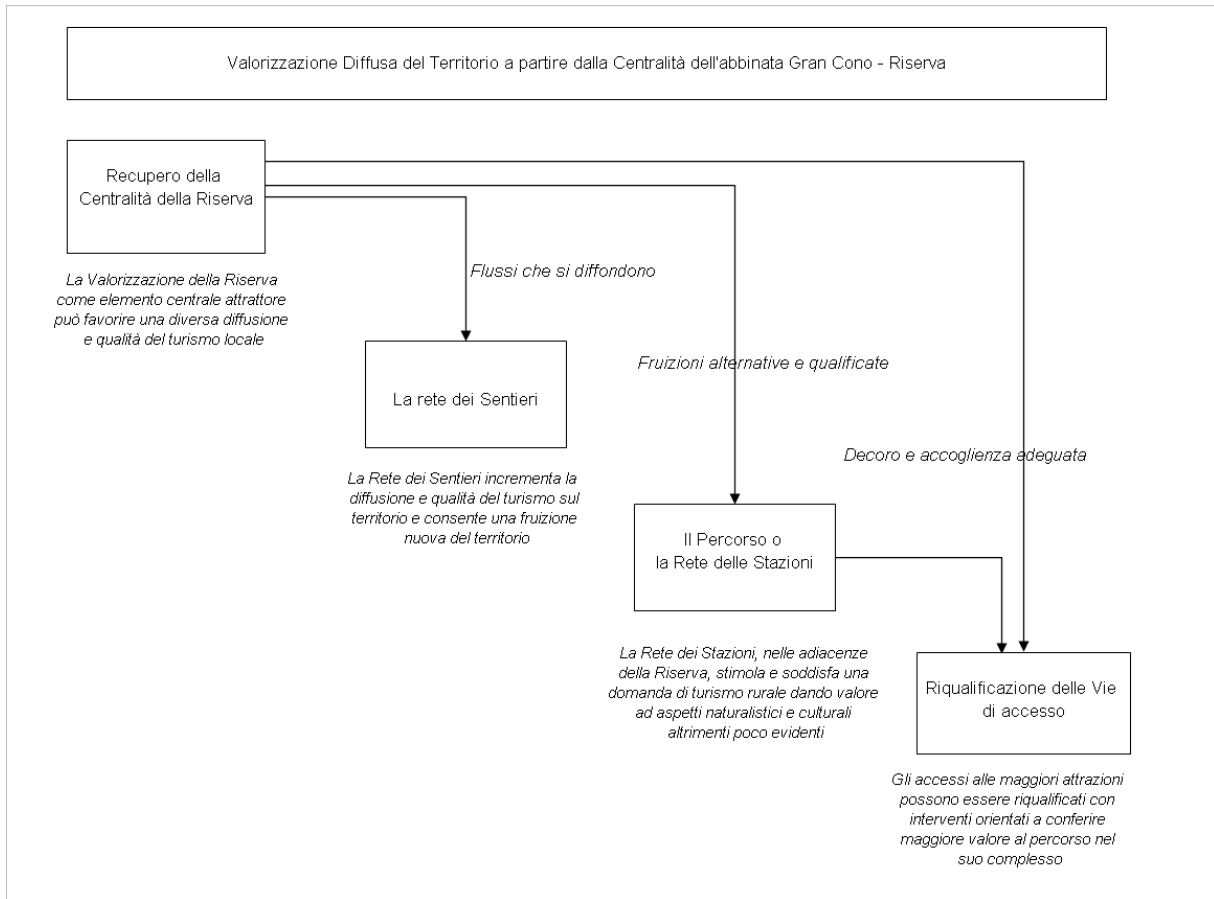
Valorizzazione Diffusa del Territorio a partire dalla Centralità dell'abbinata Gran Cono - Riserva

Recupero della Centralità della Riserva

La Valorizzazione della Riserva come elemento centrale attrattore può favorire una diversa diffusione e qualità del turismo locale

Flussi che si diffondono

La rete dei Sentieri

La Rete dei Sentieri incrementa la diffusione e qualità del turismo sul territorio e consente una fruizione nuova del territorio

Fruizioni alternative e qualificate

Il Percorso o la Rete delle Stazioni

La Rete dei Stazioni, nelle adiacenze della Riserva, stimola e soddisfa una domanda di turismo rurale dando valore ad aspetti naturalistici e culturali altrimenti poco evidenti

Decoro e accoglienza adeguata

Riqualificazione delle Vie di accesso

Gli accessi alle maggiori attrazioni possono essere riqualificati con interventi orientati a conferire maggiore valore al percorso nel suo complesso